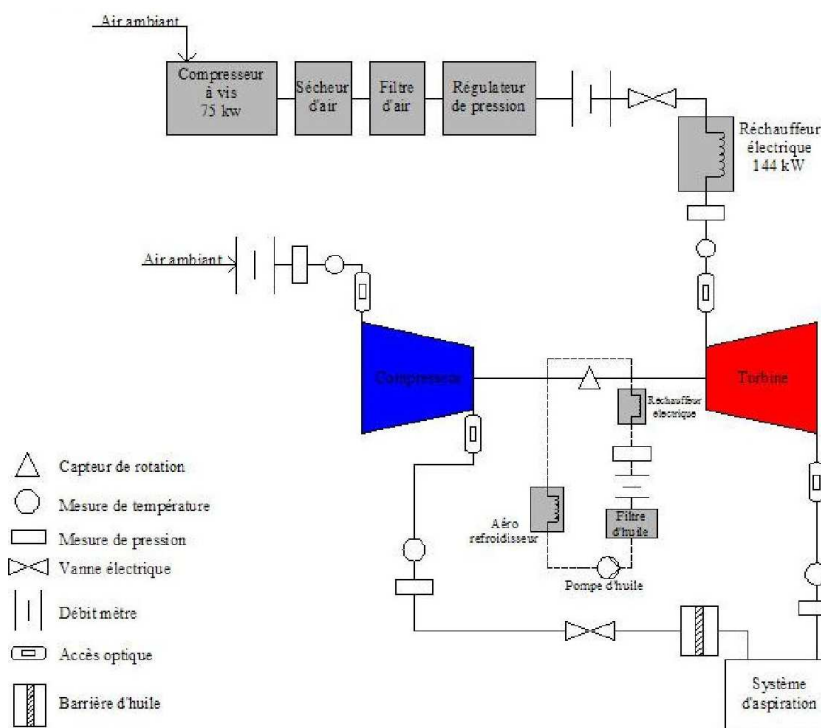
Air ambiant

Compresseur à vis 75 kw

Sécheur d'air

Filtre d'air

Régulateur de pression

Réchauffeur électrique 144 kW

Air ambiant

Compresseur

Turbine

Réchauffeur électrique

Aéro refroidisseur

Filtre d'huile

Pompe d'huile

Capteur de rotation

Mesure de température

Mesure de pression

Vanne électrique

Débit mètre

Accès optique

Barrière d'huile

Système d'aspiration